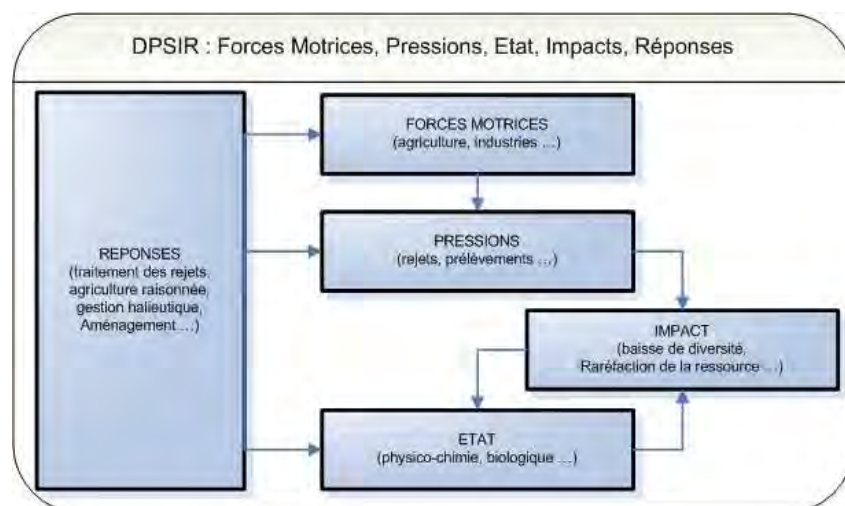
DPSIR : Forces Motrices, Pressions, Etat, Impacts, Réponses

REPONSES
(traitement des rejets, agriculture raisonnée, gestion halieutique, Aménagement ...)

FORCES MOTRICES
(agriculture, industries ...)

PRESSIONS
(rejets, prélèvements ...)

IMPACT
(baisse de diversité, Raréfaction de la ressource ...)

ETAT
(physico-chimie, biologique ...)